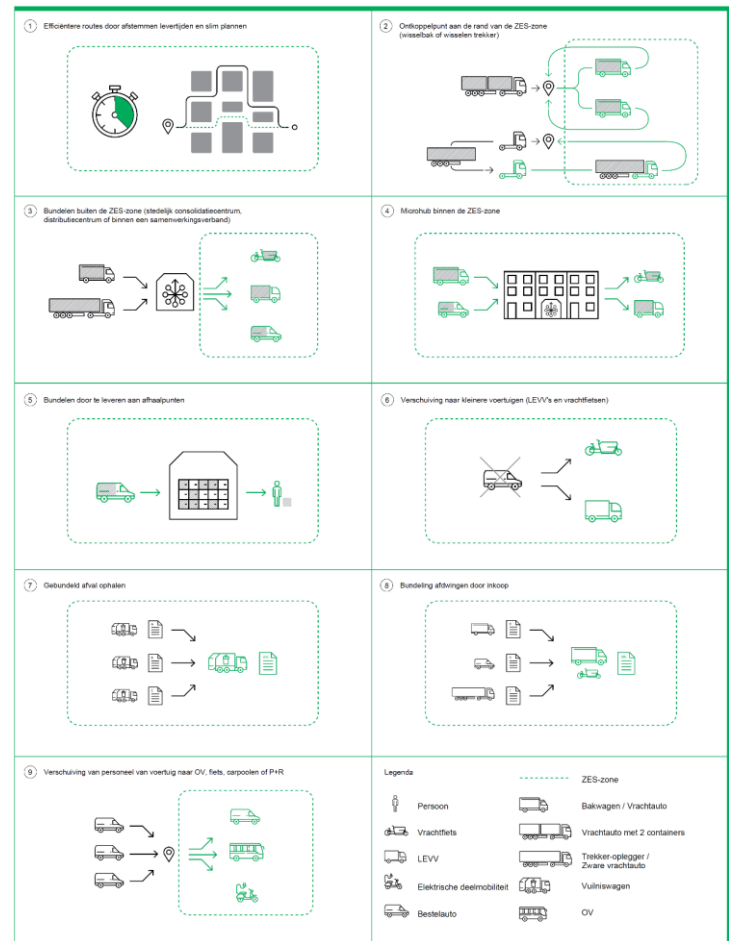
1 Efficiëntere routes door afstemmen levertijden en slim plannen

2 Ontkoppelpunt aan de rand van de ZES-zone (wisselbak of wisselen trekker)

3 Bundelen buiten de ZES-zone (stedelijk consolidatiecentrum, distributiecentrum of binnen een samenwerkingsverband)

4 Microhub binnen de ZES-zone

5 Bundelen door te leveren aan afhaalpunten

6 Verschuiving naar kleinere voertuigen (LEVV's en vrachtfietsen)

7 Gebundeld afval ophalen

8 Bundeling afdwingen door inkoop

9 Verschuiving van personeel van voertuig naar OV, fiets, carpoolen of P+R

Legenda

ZES-zone

Persoon

Bakwagen / Vrachtauto

Vrachtfiets

Vrachtauto met 2 containers

LEVV

Trekker-oplegger / Zware vrachtauto

Elektrische deelmobiliteit

Vuilniswagen

Bestelauto

OV